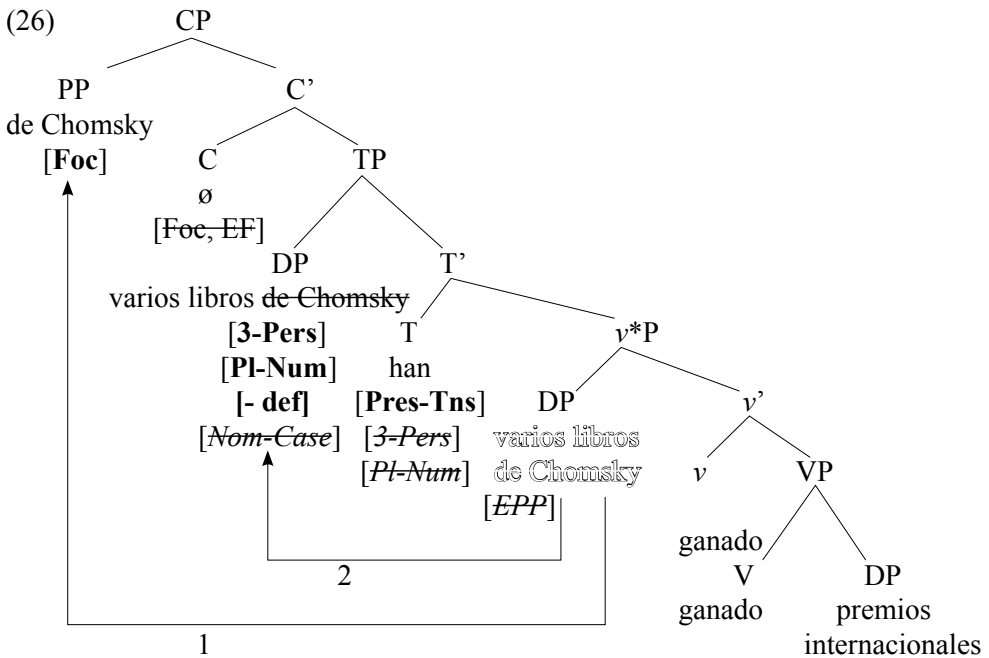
(26) CP

PP
de Chomsky
[**Foc**]

C'

C
ø
[~~Foc, EF~~]

TP

DP
varios libros ~~de Chomsky~~
[**3-Pers**]
[**Pl-Num**]
**[- def]**
[~~*Nom-Case*~~]

T'

T
han
[**Pres-Tns**]
[~~*3-Pers*~~]
[~~*Pl-Num*~~]

*v*\*P

DP
varios libros
de Chomsky
[~~*EPP*~~]

*v*'

*v*

VP

ganado
V
ganado

DP
premios
internacionales

2

1